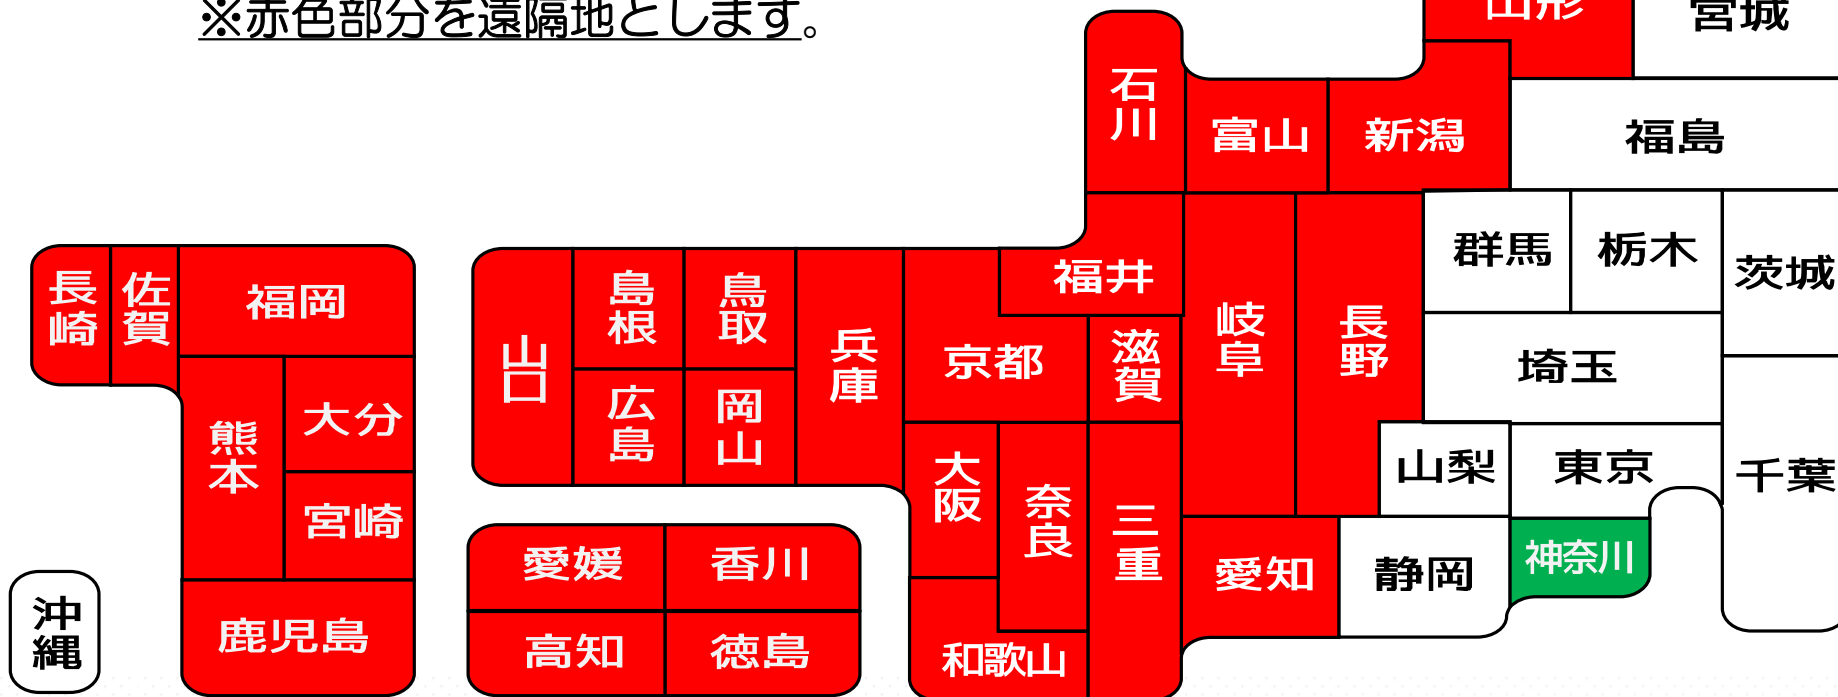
※赤色部分を遠隔地とします。

山形
宮城
石川
富山
新潟
福島
群馬
栃木
茨城
長崎
佐賀
福岡
山口
島根
鳥取
兵庫
福井
京都
滋賀
岐阜
長野
埼玉
熊本
大分
宮崎
広島
岡山
大阪
奈良
三重
山梨
東京
千葉
愛媛
香川
愛知
静岡
神奈川
沖縄
鹿児島
高知
徳島
和歌山